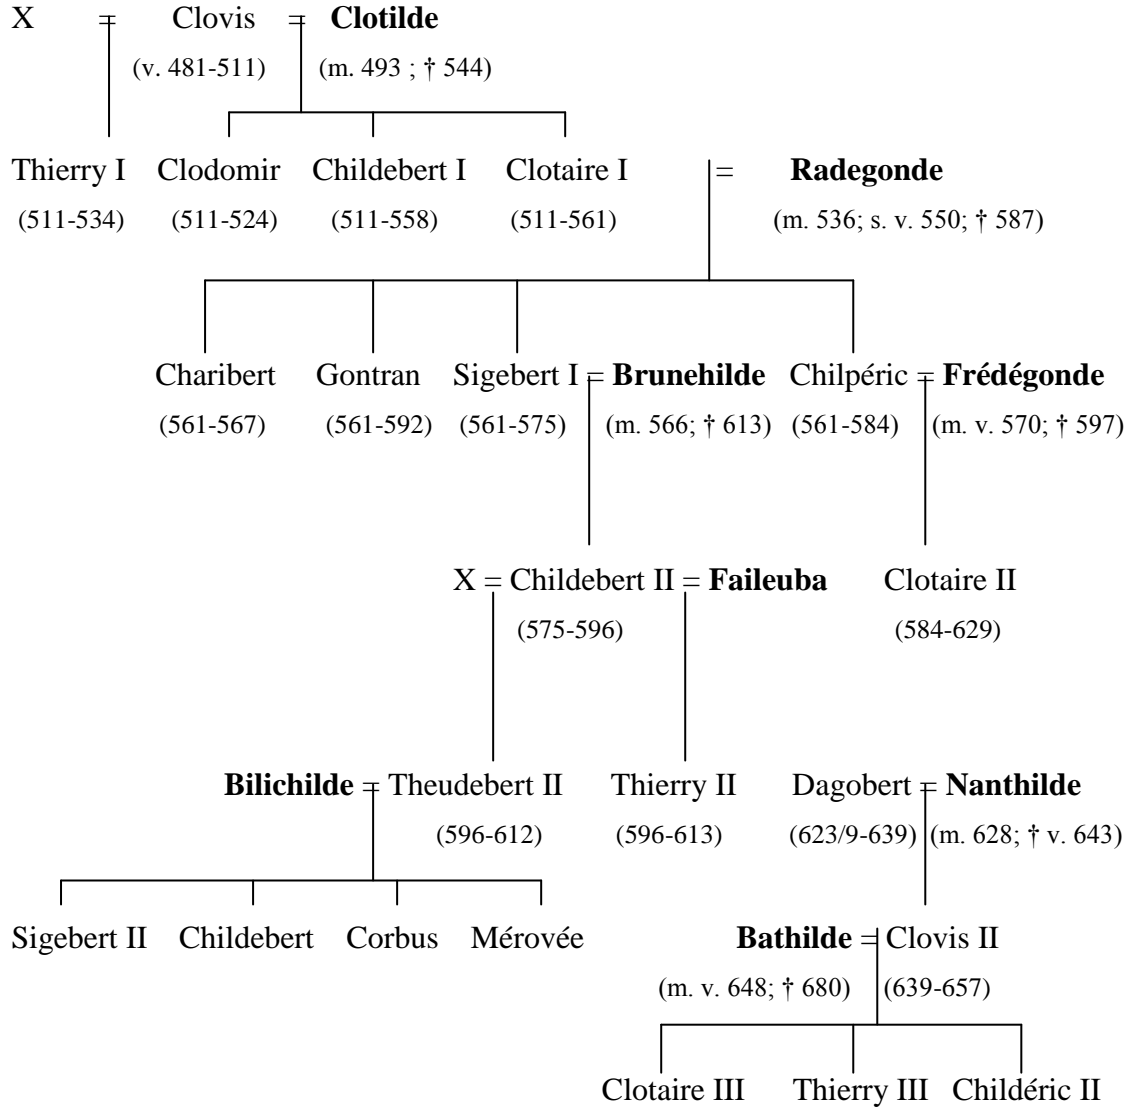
X = Clovis = **Clotilde**
(v. 481-511) (m. 493 ; † 544)

Thierry I Clodomir Childebert I Clotaire I = **Radegonde**
(511-534) (511-524) (511-558) (511-561) (m. 536; s. v. 550; † 587)

Charibert Gontran Sigebert I = **Brunehilde** Chilpéric = **Frédégonde**
(561-567) (561-592) (561-575) (m. 566; † 613) (561-584) (m. v. 570; † 597)

X = Childebert II = **Faileuba** Clotaire II
(575-596) (584-629)

**Bilichilde** = Theudebert II Thierry II Dagobert = **Nanthilde**
(596-612) (596-613) (623/9-639) (m. 628; † v. 643)

Sigebert II Childebert Corbus Mérovée **Bathilde** = Clovis II
(m. v. 648; † 680) (639-657)

Clotaire III Thierry III Childéric II